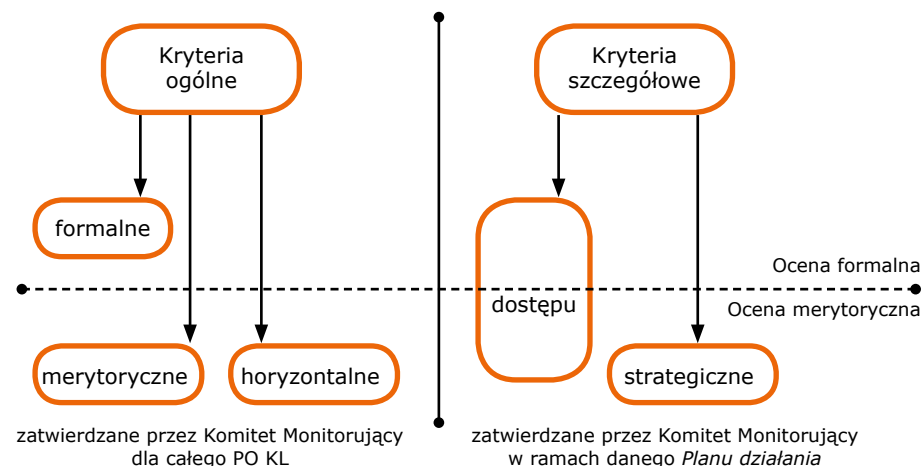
Kryteria ogólne

formalne

merytoryczne

horyzontalne

zatwierdzane przez Komitet Monitorujący dla całego PO KL

Kryteria szczegółowe

dostępu

strategiczne

Ocena formalna

Ocena merytoryczna

zatwierdzane przez Komitet Monitorujący w ramach danego Planu działania